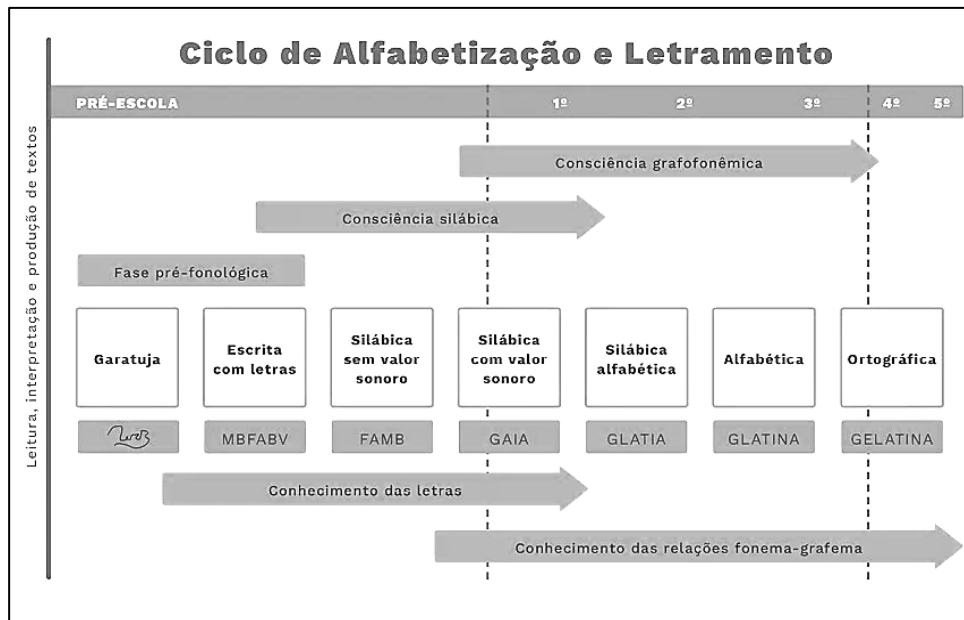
Ciclo de Alfabetização e Letramento

PRÉ-ESCOLA 1º 2º 3º 4º 5º

Leitura, interpretação e produção de textos

Consciência grafofonêmica

Consciência silábica

Fase pré-fonológica

Garatuja

Escrita com letras

Silábica sem valor sonoro

Silábica com valor sonoro

Silábica alfabética

Alfabética

Ortográfica

MBFABV

FAMB

GAIA

GLATIA

GLATINA

GELATINA

Conhecimento das letras

Conhecimento das relações fonema-grafema